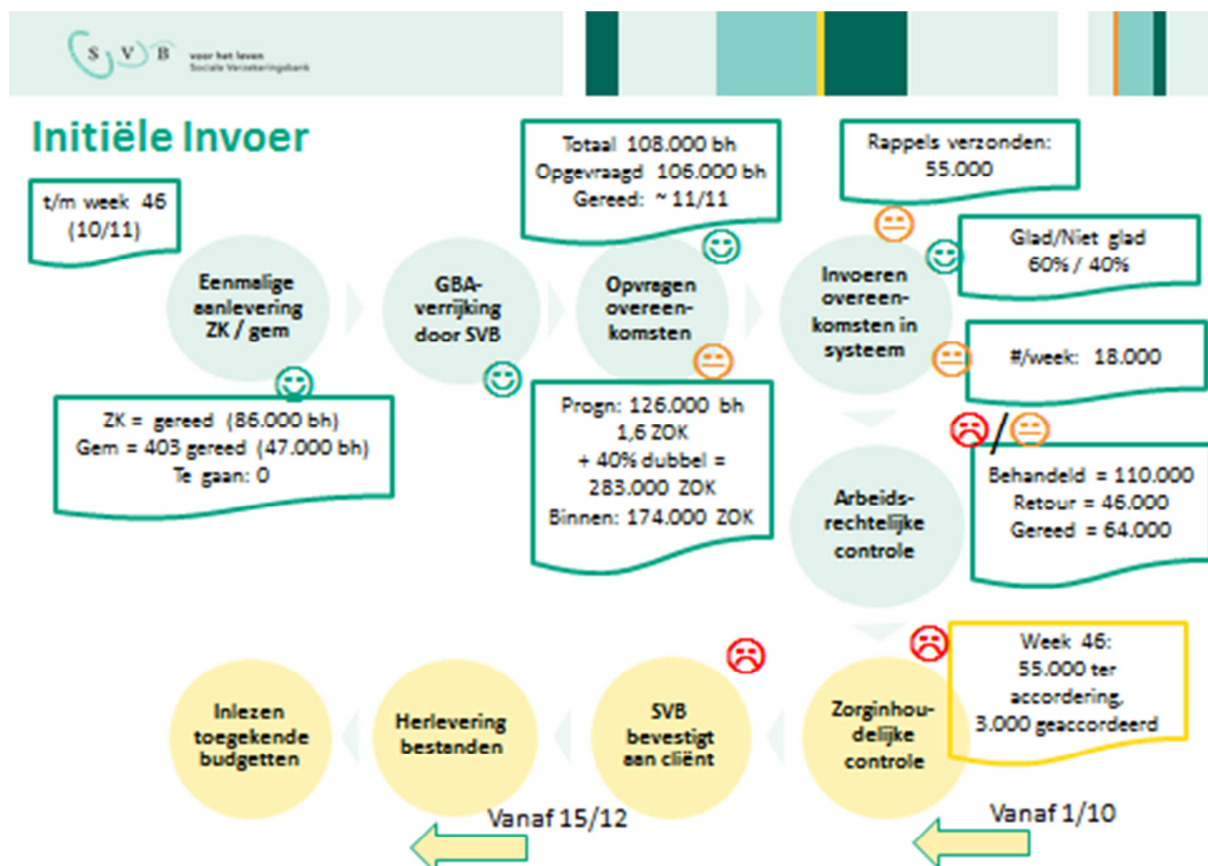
S V B voor het leven
Sociale Verzekeringsbank

Initiële Invoer

t/m week 46
(10/11)

Eenmalige aanlevering ZK / gem

ZK = gereed (86.000 bh)
Gem = 403 gereed (47.000 bh)
Te gaan: 0

GBA-verrijking door SVB

Totaal 108.000 bh
Opgevraagd 106.000 bh
Gereed: ~ 11/11

Opvragen overeen-komsten

Progn: 126.000 bh
1,6 ZOK
+ 40% dubbel =
283.000 ZOK
Binnen: 174.000 ZOK

Rappels verzonden:
55.000

Glad/Niet glad
60% / 40%

Invoeren overeen-komsten in systeem

#/week: 18.000

Arbeids-rechtelijke controle

Behandeld = 110.000
Retour = 46.000
Gereed = 64.000

Week 46:
55.000 ter accordering,
3.000 geaccordeerd

Inlezen toegekende budgetten

Herlevering bestanden

SVB bevestigt aan cliënt

Zorginhou-delijke controle

Vanaf 15/12

Vanaf 1/10